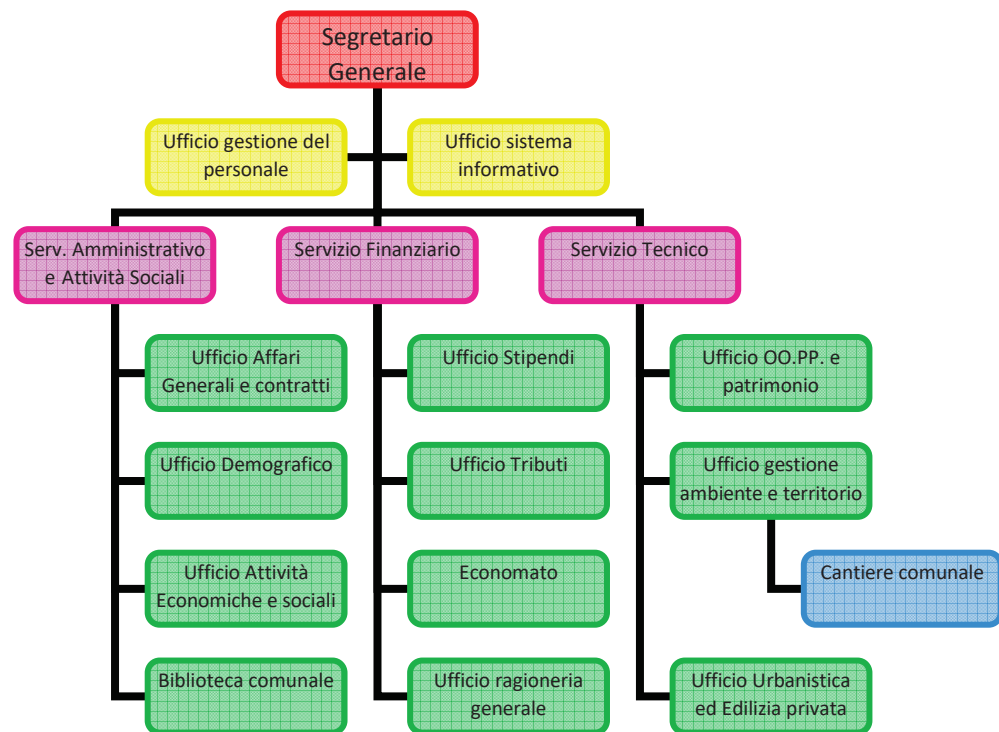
Segretario Generale

Ufficio gestione del personale

Ufficio sistema informativo

Serv. Amministrativo e Attività Sociali

Servizio Finanziario

Servizio Tecnico

Ufficio Affari Generali e contratti

Ufficio Demografico

Ufficio Attività Economiche e sociali

Biblioteca comunale

Ufficio Stipendi

Ufficio Tributi

Economato

Ufficio ragioneria generale

Ufficio OO.PP. e patrimonio

Ufficio gestione ambiente e territorio

Cantiere comunale

Ufficio Urbanistica ed Edilizia privata